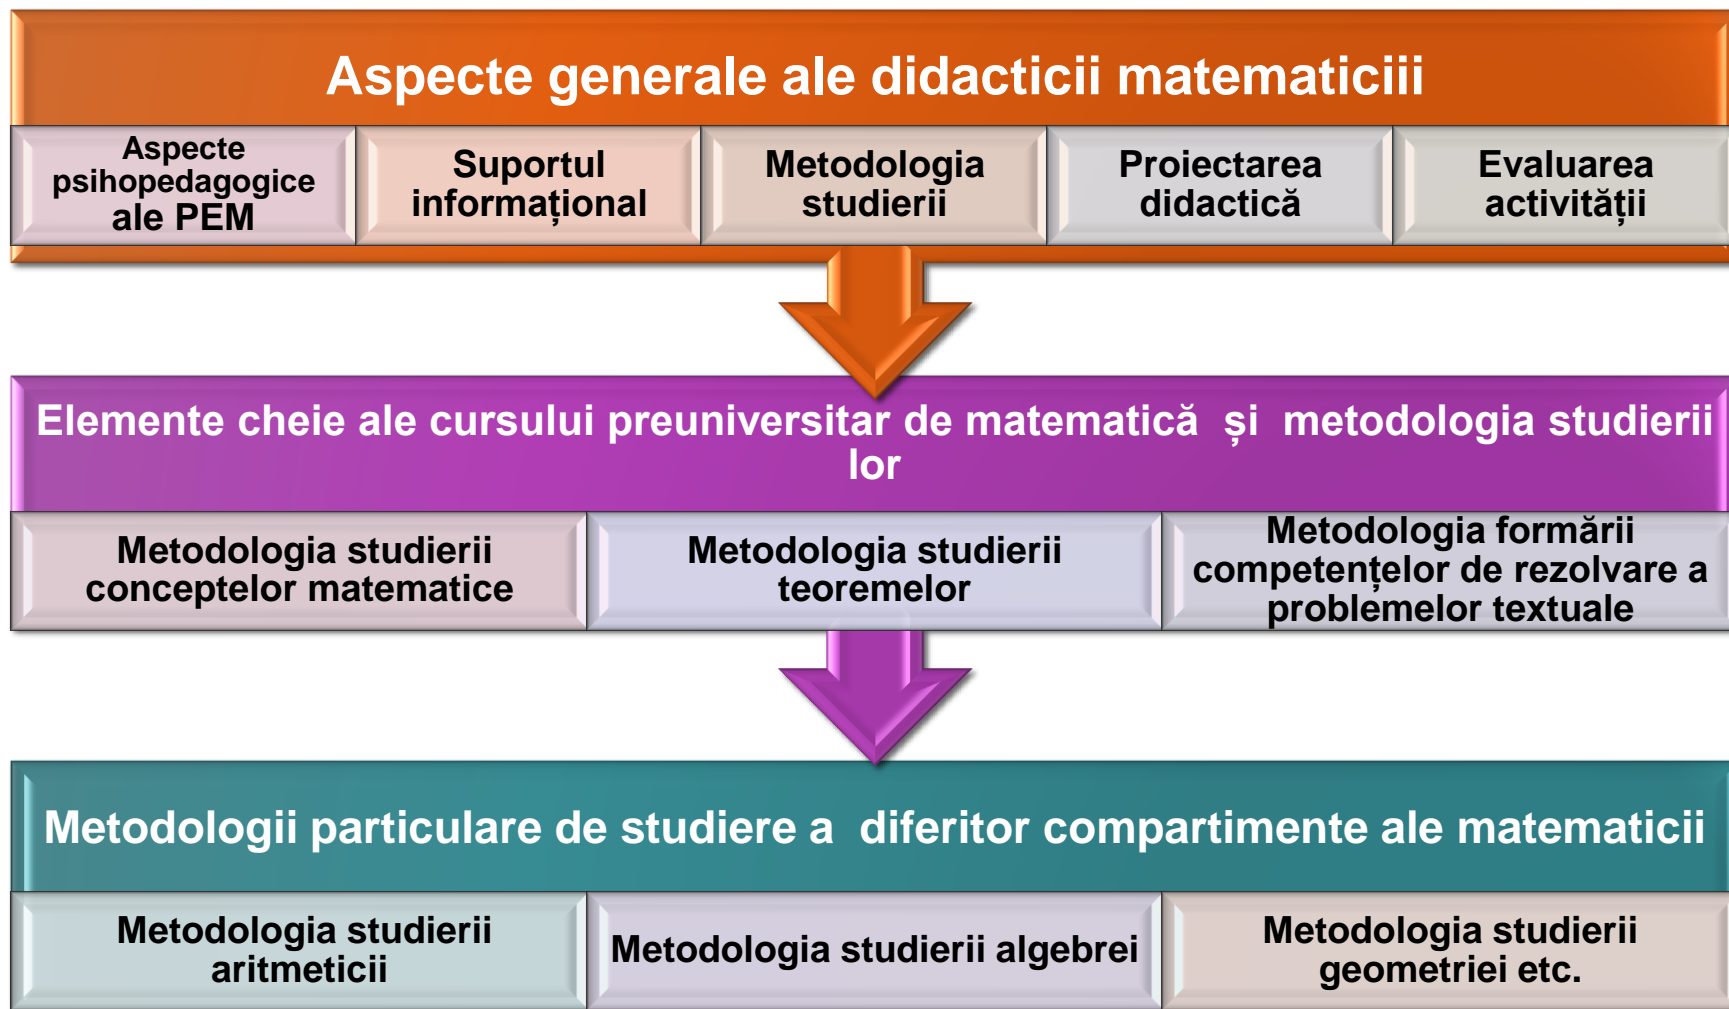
Aspecte generale ale didacticii matematiciii

Aspecte psihopedagogice ale PEM

Suportul informațional

Metodologia studierii

Proiectarea didactică

Evaluarea activității

Elemente cheie ale cursului preuniversitar de matematică și metodologia studierii lor

Metodologia studierii conceptelor matematice

Metodologia studierii teoremelor

Metodologia formării competențelor de rezolvare a problemelor textuale

Metodologii particulare de studiere a diferitor compartimente ale matematicii

Metodologia studierii aritmeticii

Metodologia studierii algebrei

Metodologia studierii geometriei etc.